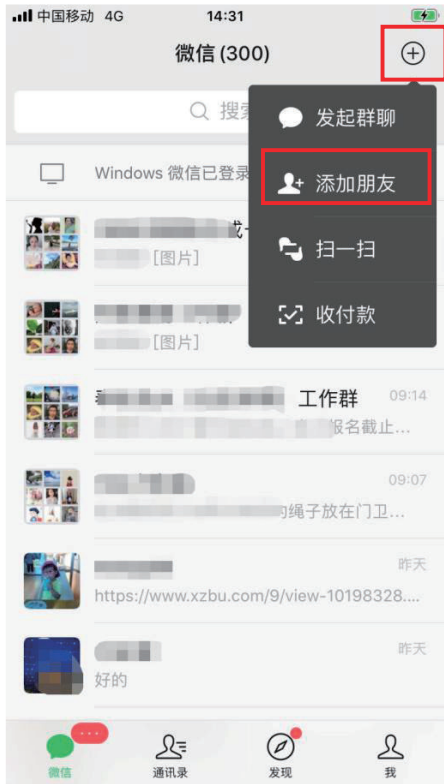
中国移动 4G
14:31
微信(300)
搜索
Windows 微信已登录
发起群聊
添加朋友
扫一扫
收付款
[图片]
[图片]
工作群 09:14
报名截止...
09:07
绳子放在门卫...
昨天
https://www.xzbu.com/9/view-10198328...
昨天
好的
···
微信
通讯录
发现
我